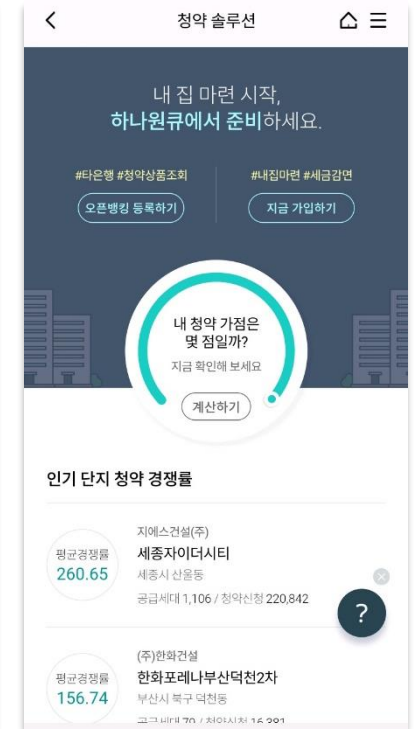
청약 솔루션

내 집 마련 시작,
하나원큐에서 준비하세요.

#타은행 #청약상품조회
오픈뱅킹 등록하기

#내집마련 #세금감면
지금 가입하기

내 청약 가점은 몇 점일까?
지금 확인해 보세요
계산하기

인기 단지 청약 경쟁률

평균경쟁률
260.65
지에스건설(주)
세종자이더시티
세종시 산울동
공급세대 1,106 / 청약신청 220,842

평균경쟁률
156.74
(주)한화건설
한화포레나부산덕천2차
부산시 북구 덕천동
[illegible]

?